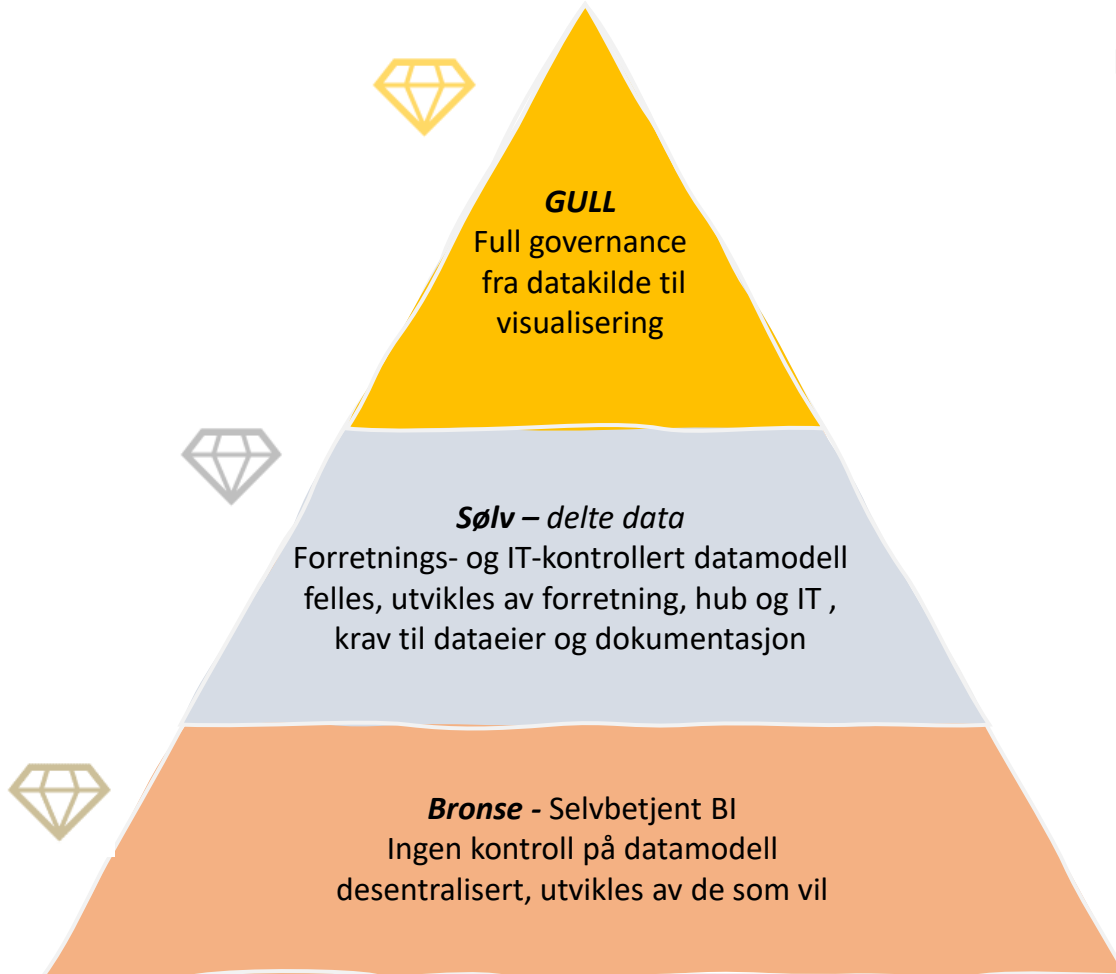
GULL
Full governance fra datakilde til visualisering

Sølv – delte data
Forretnings- og IT-kontrollert datamodell felles, utvikles av forretning, hub og IT , krav til dataeier og dokumentasjon

Bronse - Selvbetjent BI
Ingen kontroll på datamodell desentralisert, utvikles av de som vil